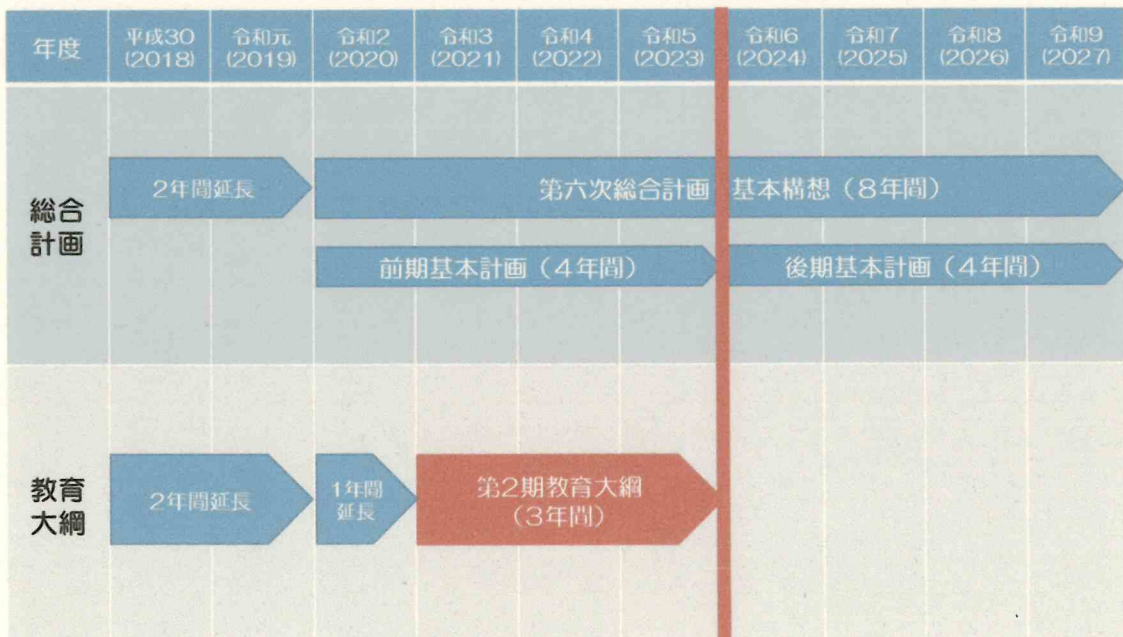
| 年度 | 平成30 (2018) | 令和元 (2019) | 令和2 (2020) | 令和3 (2021) | 令和4 (2022) | 令和5 (2023) | 令和6 (2024) | 令和7 (2025) | 令和8 (2026) | 令和9 (2027) |
|---|---|---|---|---|---|---|---|---|---|---|
| 総合計画 | 2年間延長 | | 第六次総合計画 基本構想（8年間） | | | | | | | |
| | | | 前期基本計画（4年間） | | | | 後期基本計画（4年間） | | | |
| 教育大綱 | 2年間延長 | | 1年間延長 | 第2期教育大綱（3年間） | | | | | | |